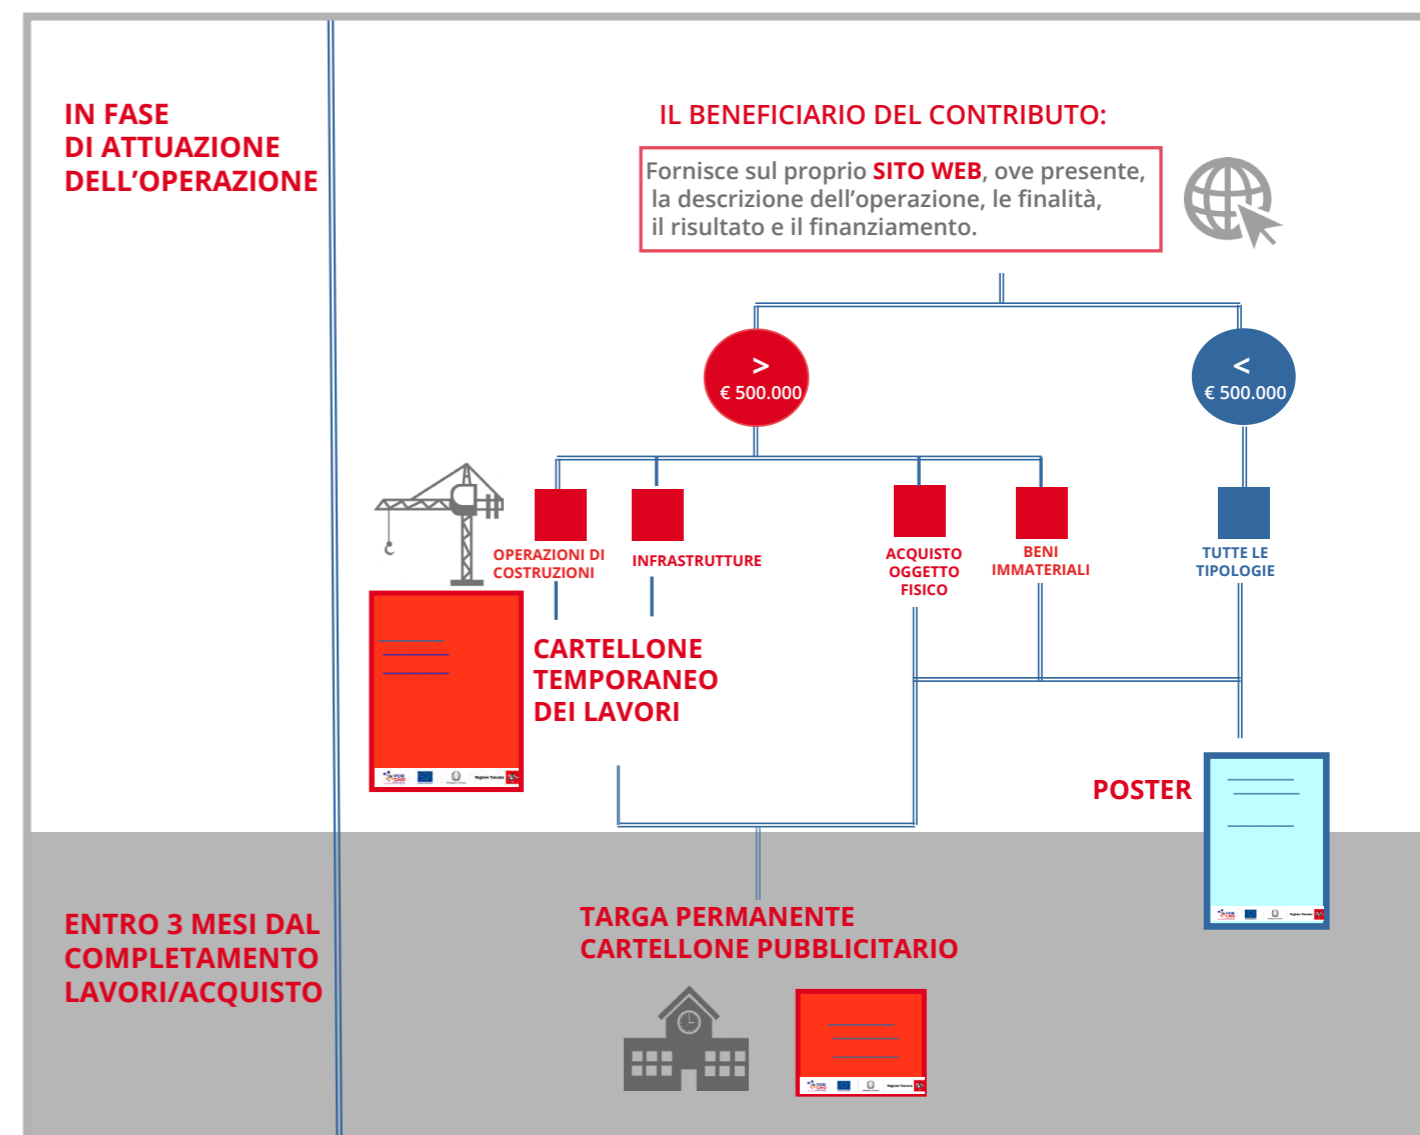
IN FASE
DI ATTUAZIONE
DELL'OPERAZIONE

IL BENEFICIARIO DEL CONTRIBUTO:

Fornisce sul proprio SITO WEB, ove presente, la descrizione dell'operazione, le finalità, il risultato e il finanziamento.

$>$
€ 500.000

$<$
€ 500.000

OPERAZIONI DI COSTRUZIONI

INFRASTRUTTURE

ACQUISTO OGGETTO FISICO

BENI IMMATERIALI

TUTTE LE TIPOLOGIE

CARTELLONE
TEMPORANEO
DEI LAVORI

POSTER

ENTRO 3 MESI DAL
COMPLETAMENTO
LAVORI/ACQUISTO

TARGA PERMANENTE
CARTELLONE PUBBLICITARIO